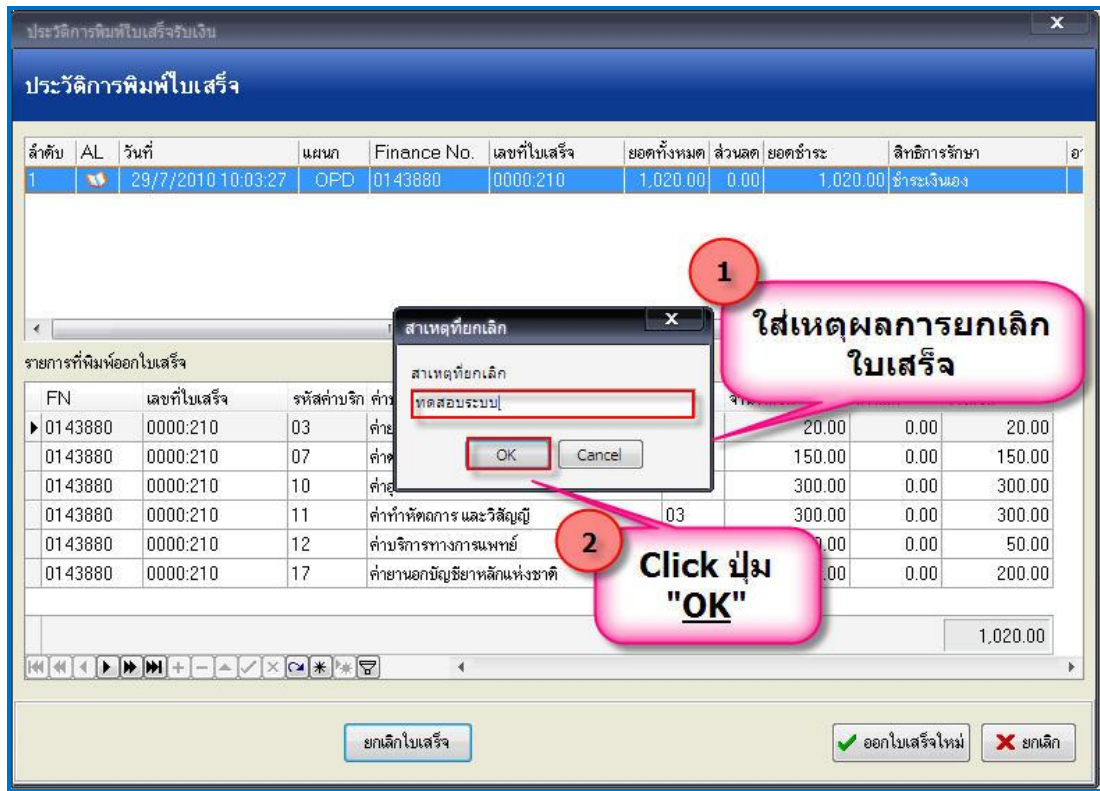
ประวัติการพิมพ์ใบเสร็จรับเงิน

ประวัติการพิมพ์ใบเสร็จ

| ลำดับ | AL | วันที่ | แผนก | Finance No. | เลขที่ใบเสร็จ | ยอดทั้งหมด | ส่วนลด | ยอดชำระ | สิทธิการรักษา | อ |
|---|---|---|---|---|---|---|---|---|---|---|
| 1 | | 29/7/2010 10:03:27 | OPD | 0143880 | 0000:210 | 1,020.00 | 0.00 | 1,020.00 | ชำระเงินเอง | |

รายการที่พิมพ์ออกใบเสร็จ

| FN | เลขที่ใบเสร็จ | รหัสค่าบริก | ค่า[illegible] | | | | |
|---|---|---|---|---|---|---|---|
| 0143880 | 0000:210 | 03 | ค่า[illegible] | | 20.00 | 0.00 | 20.00 |
| 0143880 | 0000:210 | 07 | ค่า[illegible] | | 150.00 | 0.00 | 150.00 |
| 0143880 | 0000:210 | 10 | ค่า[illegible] | | 300.00 | 0.00 | 300.00 |
| 0143880 | 0000:210 | 11 | ค่าทำหัตถการ และวิสัญญี | 03 | 300.00 | 0.00 | 300.00 |
| 0143880 | 0000:210 | 12 | ค่าบริการทางการแพทย์ | | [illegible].00 | 0.00 | 50.00 |
| 0143880 | 0000:210 | 17 | ค่ายานอกบัญชียาหลักแห่งชาติ | | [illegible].00 | 0.00 | 200.00 |

1,020.00

สาเหตุที่ยกเลิก
สาเหตุที่ยกเลิก
ทดสอบระบบ
OK
Cancel

1
ใส่เหตุผลการยกเลิกใบเสร็จ

2
Click ปุ่ม "OK"

ยกเลิกใบเสร็จ
ออกใบเสร็จใหม่
ยกเลิก